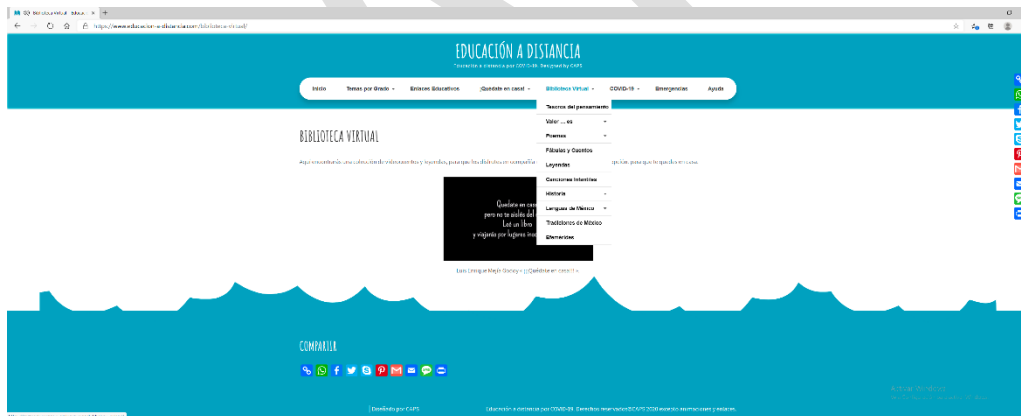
EDUCACIÓN A DISTANCIA

Inicio | Temas por Grado | Enlaces Educativos | ¡Quédate en casa! | Biblioteca Virtual | COVID-19 | Emergencias | Ayuda

Tesoros del pensamiento
Valor ... es
Poemas
Fábulas y Cuentos
Leyendas
Canciones Infantiles
Historia
Lenguas de México
Tradiciones de México
Efemérides

BIBLIOTECA VIRTUAL

Aquí encontrarás una colección de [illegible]

Quédate en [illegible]
pero no te aísles del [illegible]
Lee un libro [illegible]
y viaja por lugares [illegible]

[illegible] ¡¡¡Quédate en casa!!!

COMPARTIR

Diseñado por CAPS

Educación a distancia por COVID-19. Derechos reservados©CAPS 2020 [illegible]

Activar Windows